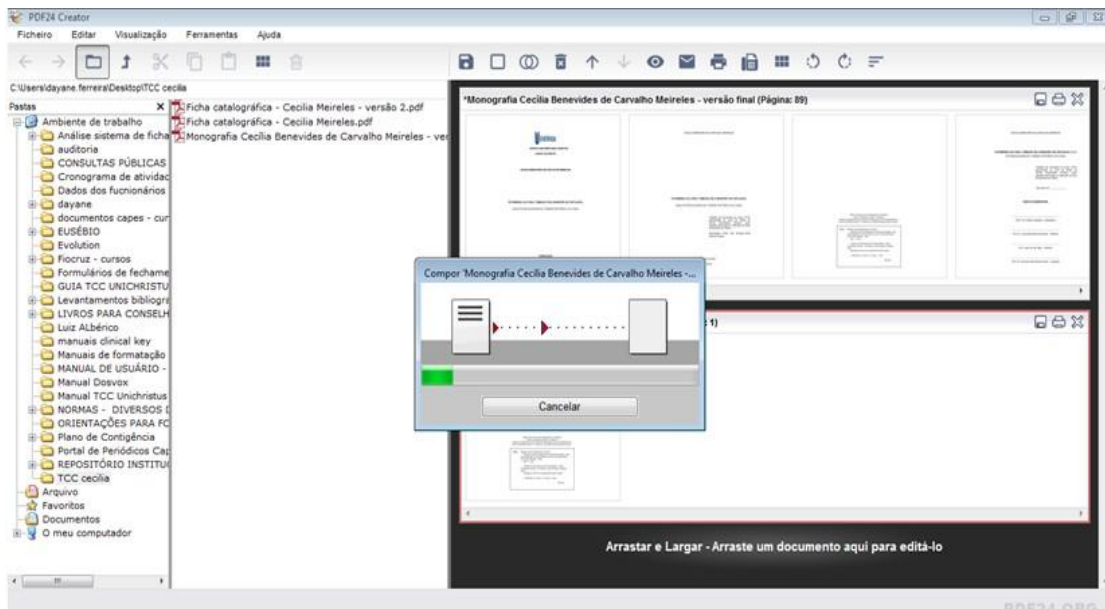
PDF24 Creator

Ficheiro Editar Visualização Ferramentas Ajuda

C:\Users\dayane.ferreira\Desktop\TCC cecilia

Pastas

Ambiente de trabalho
Análise sistema de ficha
auditoria
CONSULTAS PÚBLICAS
Cronograma de atividad
Dados dos fucnionários
dayane
documentos capes - cur
EUSÉBIO
Evolution
Fiocruz - cursos
Formulários de fechame
GUIA TCC UNICHRISTU
Levantamentos bibliogr
LIVROS PARA CONSELH
Luiz ALbérico
manuais clinical key
Manuais de formatação
MANUAL DE USUÁRIO -
Manual Dosvox
Manual TCC Unichristus
NORMAS - DIVERSOS
ORIENTAÇÕES PARA FC
Plano de Contigência
Portal de Periódicos Ca
REPOSITÓRIO INSTITU
TCC cecilia
Arquivo
Favoritos
Documentos
O meu computador

Ficha catalográfica - Cecilia Meireles - versão 2.pdf
Ficha catalográfica - Cecilia Meireles.pdf
Monografia Cecília Benevides de Carvalho Meireles - ver

*Monografia Cecília Benevides de Carvalho Meireles - versão final (Página: 89)

Compor 'Monografia Cecília Benevides de Carvalho Meireles -...

1)

Cancelar

Arrastar e Largar - Arraste um documento aqui para editá-lo

PDF24.ORG